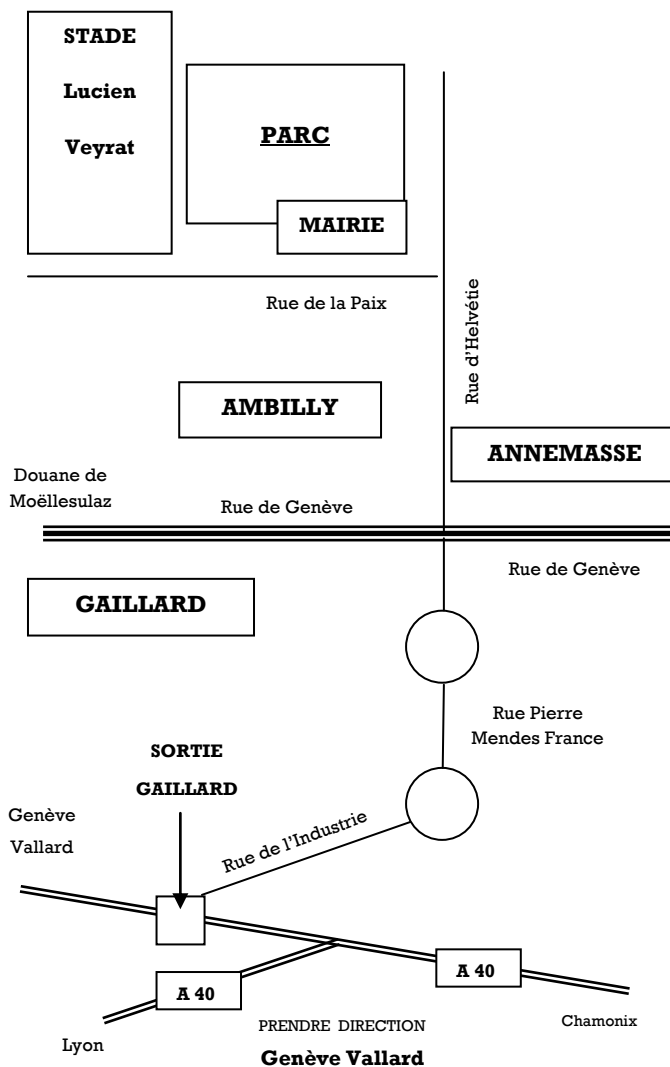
STADE

Lucien

Veyrat

PARC

MAIRIE

Rue de la Paix

Rue d'Helvétie

AMBILLY

ANNEMASSE

Douane de Moëllesulaz

Rue de Genève

Rue de Genève

GAILLARD

Rue Pierre Mendes France

SORTIE

GAILLARD

Genève

Vallard

Rue de l'Industrie

A 40

A 40

PRENDRE DIRECTION

Chamonix

Lyon

Genève Vallard